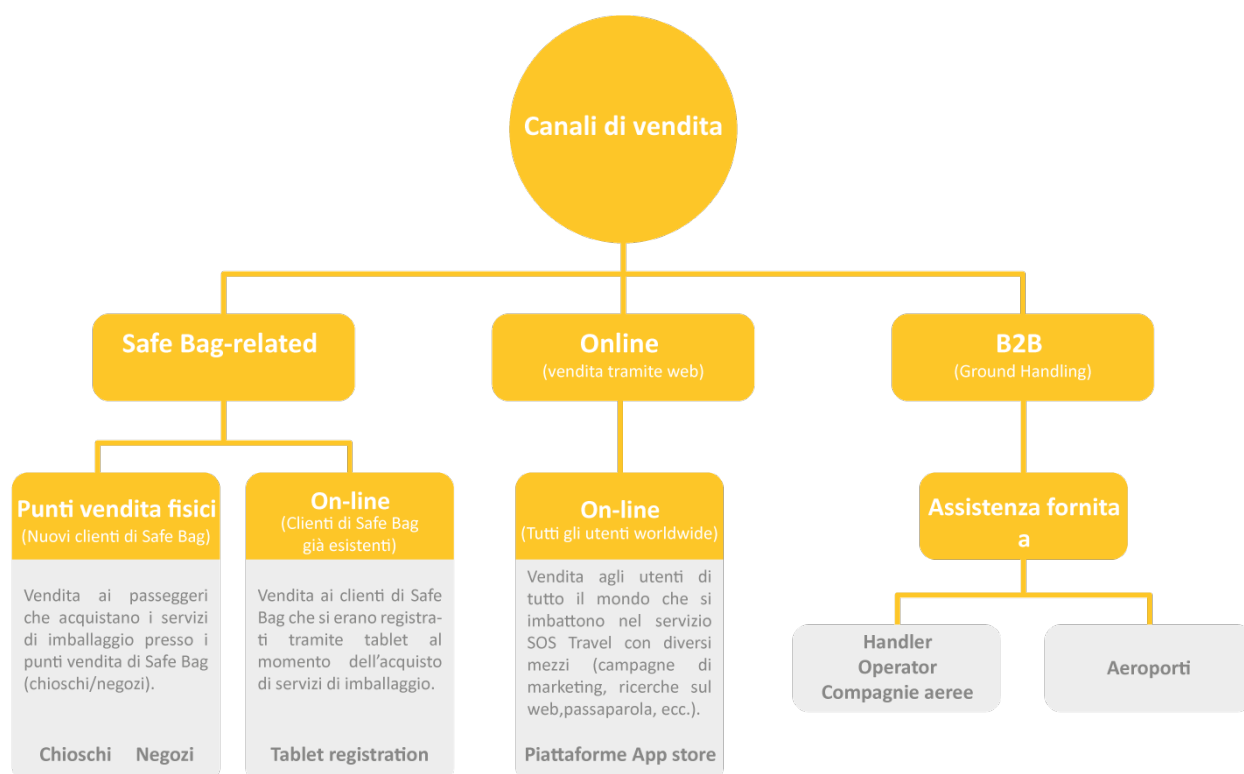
Canali di vendita

Safe Bag-related

Online
(vendita tramite web)

B2B
(Ground Handling)

Punti vendita fisici
(Nuovi clienti di Safe Bag)

Vendita ai passeggeri che acquistano i servizi di imballaggio presso i punti vendita di Safe Bag (chioschi/negozi).

Chioschi Negozi

On-line
(Clienti di Safe Bag già esistenti)

Vendita ai clienti di Safe Bag che si erano registrati tramite tablet al momento dell'acquisto di servizi di imballaggio.

Tablet registration

On-line
(Tutti gli utenti worldwide)

Vendita agli utenti di tutto il mondo che si imbattono nel servizio SOS Travel con diversi mezzi (campagne di marketing, ricerche sul web,passaparola, ecc.).

Piattaforme App store

Assistenza fornita a

Handler
Operator
Compagnie aeree

Aeroporti